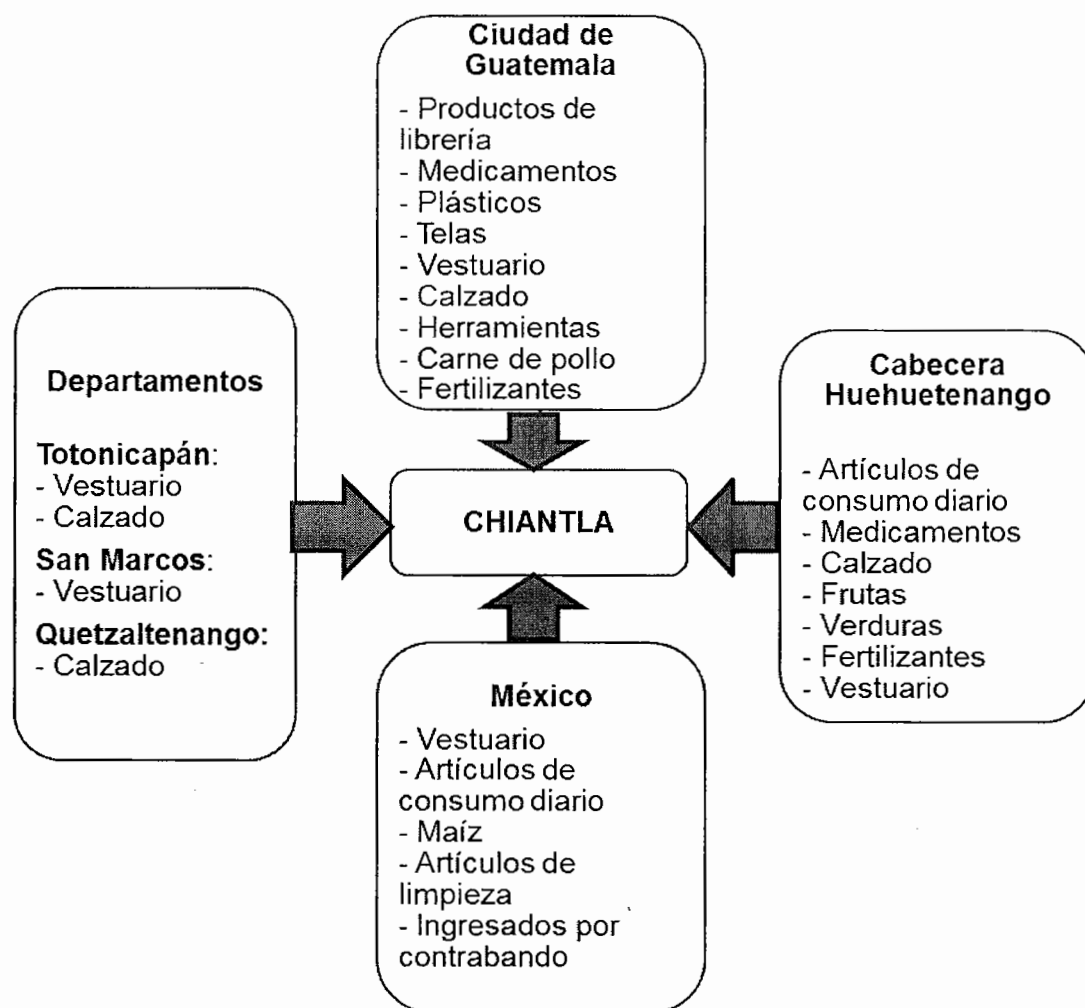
Ciudad de Guatemala

- Productos de librería
- Medicamentos
- Plásticos
- Telas
- Vestuario
- Calzado
- Herramientas
- Carne de pollo
- Fertilizantes

Departamentos

Totonicapán:
- Vestuario
- Calzado

San Marcos:
- Vestuario

Quetzaltenango:
- Calzado

CHIANTLA

Cabecera Huehuetenango

- Artículos de consumo diario
- Medicamentos
- Calzado
- Frutas
- Verduras
- Fertilizantes
- Vestuario

México

- Vestuario
- Artículos de consumo diario
- Maíz
- Artículos de limpieza
- Ingresados por contrabando